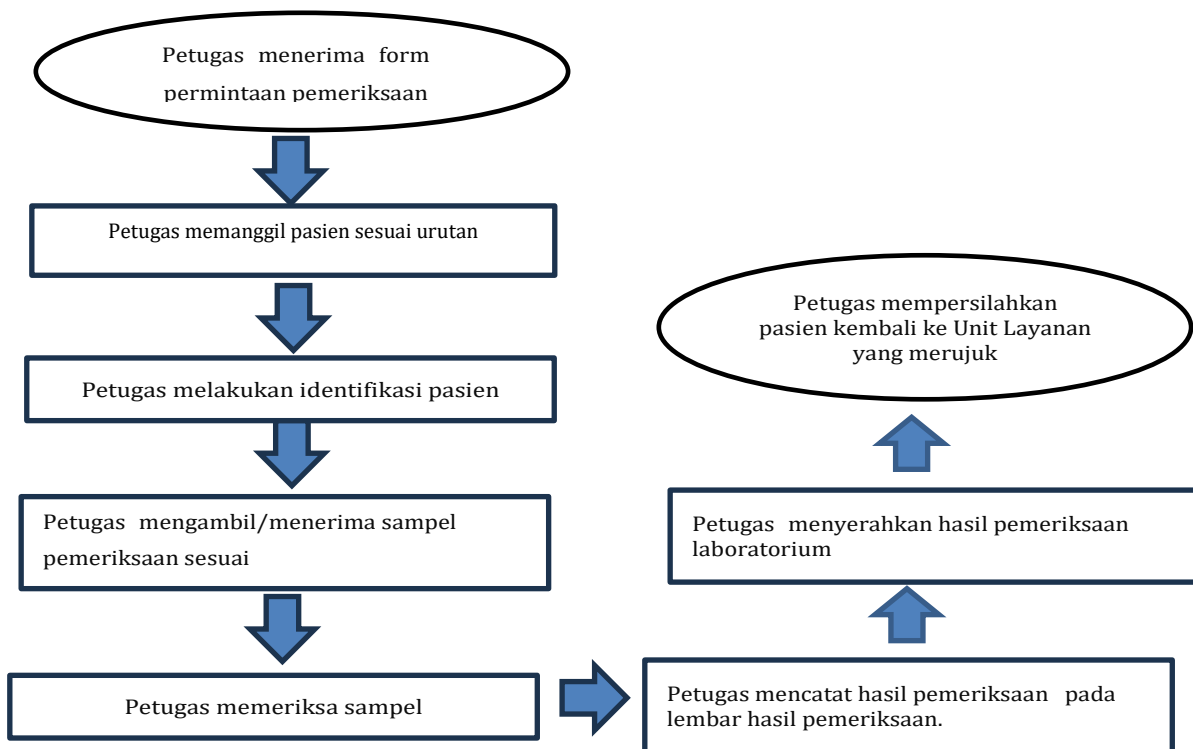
Petugas menerima form permintaan pemeriksaan

Petugas memanggil pasien sesuai urutan

Petugas melakukan identifikasi pasien

Petugas mengambil/menerima sampel pemeriksaan sesuai

Petugas memeriksa sampel

Petugas mencatat hasil pemeriksaan pada lembar hasil pemeriksaan.

Petugas menyerahkan hasil pemeriksaan laboratorium

Petugas mempersilahkan pasien kembali ke Unit Layanan yang merujuk